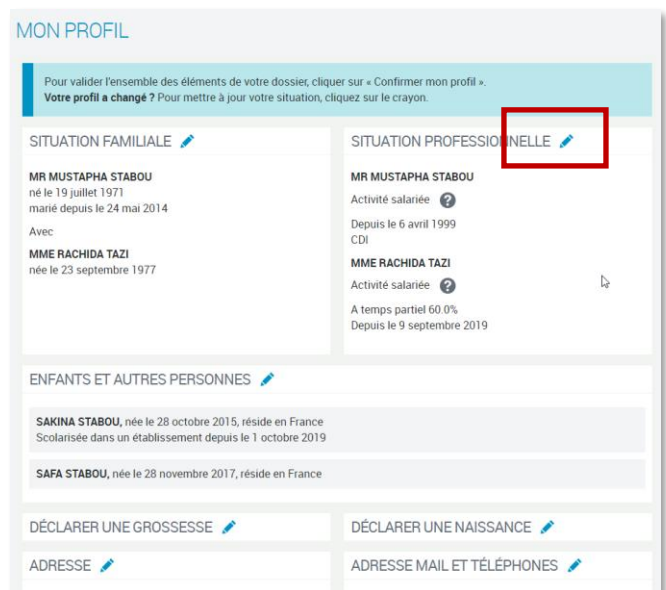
MON PROFIL

Pour valider l'ensemble des éléments de votre dossier, cliquer sur « Confirmer mon profil ».
**Votre profil a changé ?** Pour mettre à jour votre situation, cliquez sur le crayon.

SITUATION FAMILIALE

**MR MUSTAPHA STABOU**
né le 19 juillet 1971
marié depuis le 24 mai 2014

Avec

**MME RACHIDA TAZI**
née le 23 septembre 1977

SITUATION PROFESSIONNELLE

**MR MUSTAPHA STABOU**

Activité salariée

Depuis le 6 avril 1999
CDI

**MME RACHIDA TAZI**

Activité salariée

A temps partiel 60.0%
Depuis le 9 septembre 2019

ENFANTS ET AUTRES PERSONNES

**SAKINA STABOU,** née le 28 octobre 2015, réside en France
Scolarisée dans un établissement depuis le 1 octobre 2019

**SAFA STABOU,** née le 28 novembre 2017, réside en France

DÉCLARER UNE GROSSESSE

DÉCLARER UNE NAISSANCE

ADRESSE

ADRESSE MAIL ET TÉLÉPHONES